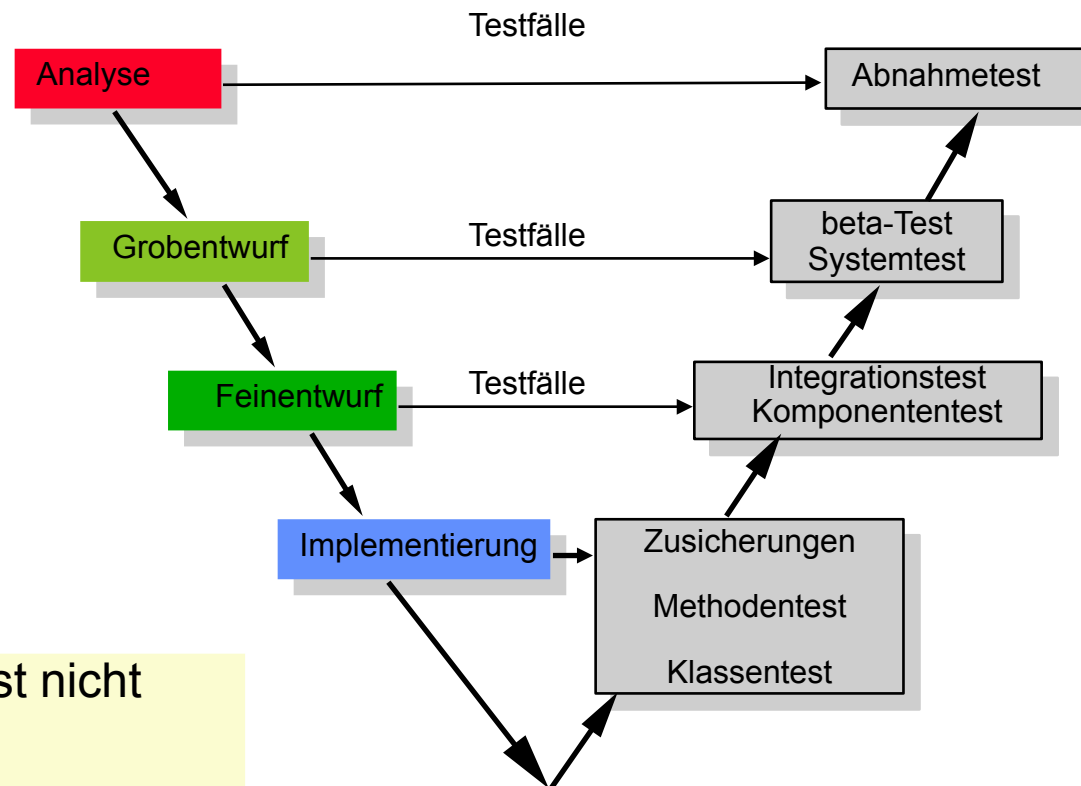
Testfälle

Analyse

Abnahmetest

Grobentwurf

Testfälle

beta-Test
Systemtest

Feinentwurf

Testfälle

Integrationstest
Komponententest

Implementierung

Zusicherungen

Methodentest

Klassentest

st nicht